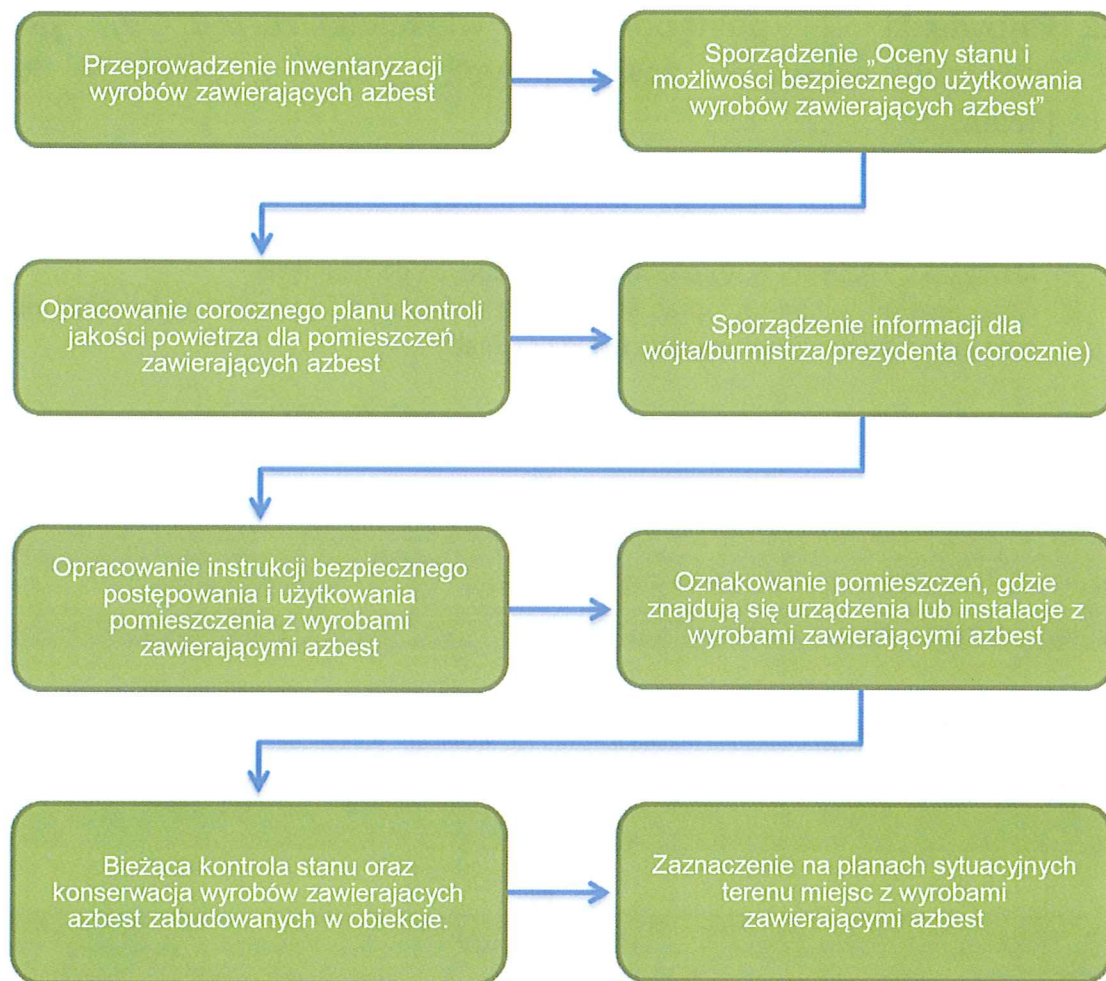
Przeprowadzenie inwentaryzacji wyrobów zawierających azbest

Sporządzenie „Oceny stanu i możliwości bezpiecznego użytkowania wyrobów zawierających azbest"

Opracowanie corocznego planu kontroli jakości powietrza dla pomieszczeń zawierających azbest

Sporządzenie informacji dla wójta/burmistrza/prezydenta (corocznie)

Opracowanie instrukcji bezpiecznego postępowania i użytkowania pomieszczenia z wyrobami zawierającymi azbest

Oznakowanie pomieszczeń, gdzie znajdują się urządzenia lub instalacje z wyrobami zawierającymi azbest

Bieżąca kontrola stanu oraz konserwacja wyrobów zawierajacych azbest zabudowanych w obiekcie.

Zaznaczenie na planach sytuacyjnych terenu miejsc z wyrobami zawierającymi azbest